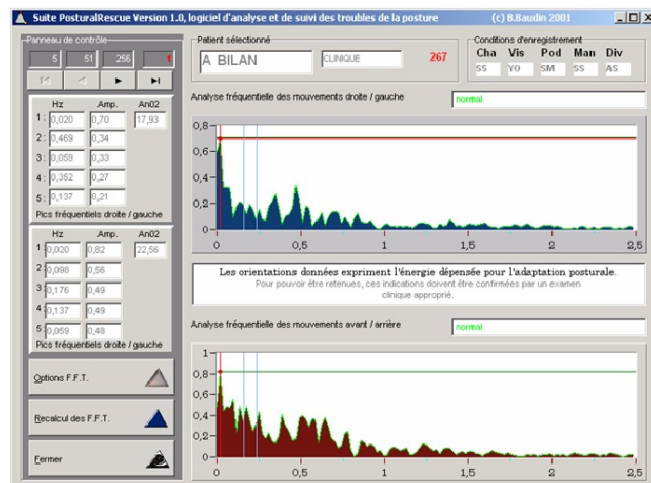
Suite PosturalRescue Version 1.0, logiciel d'analyse et de suivi des troubles de la posture (c) B.Baudin 2001

Panneau de contrôle

5 51 256 1

|◄ ◄ ► ►|

| | Hz | Amp. | An02 |
|---|---|---|---|
| 1 : | 0,020 | 0,70 | 17,93 |
| 2 : | 0,469 | 0,34 | |
| 3 : | 0,059 | 0,33 | |
| 4 : | 0,352 | 0,27 | |
| 5 : | 0,137 | 0,21 | |

Pics fréquentiels droite / gauche

| | Hz | Amp. | An02 |
|---|---|---|---|
| 1 | 0,020 | 0,82 | 22,56 |
| 2 | 0,098 | 0,56 | |
| 3 | 0,176 | 0,49 | |
| 4 | 0,137 | 0,49 | |
| 5 | 0,059 | 0,48 | |

Pics fréquentiels droite / gauche

Options F.F.T.

Recalcul des F.F.T.

Fermer

Patient sélectionné

A BILAN CLINIQUE 267

Conditions d'enregistrement

| Cha | Vis | Pod | Man | Div |
|---|---|---|---|---|
| SS | YO | SM | SS | AS |

Analyse fréquentielle des mouvements droite / gauche normal

0,8 0,6 0,4 0,2 0
0 0,5 1 1,5 2 2,5

Les orientations données expriment l'énergie dépensée pour l'adaptation posturale.
Pour pouvoir être retenues, ces indications doivent être confirmées par un examen clinique approprié.

Analyse fréquentielle des mouvements avant / arrière normal

1 0,8 0,6 0,4 0,2 0
0 0,5 1 1,5 2 2,5